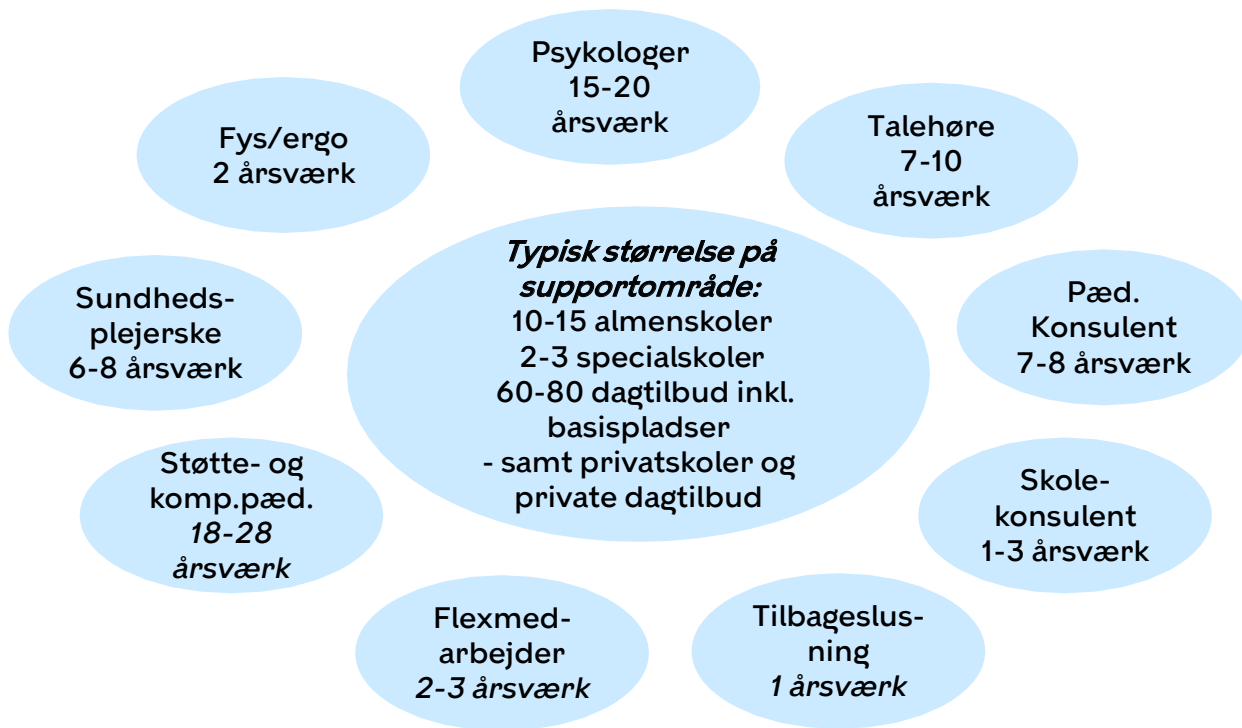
Psykologer
15-20
årsværk

Fys/ergo
2 årsværk

Talehøre
7-10
årsværk

*Typisk størrelse på supportområde:*
10-15 almenskoler
2-3 specialskoler
60-80 dagtilbud inkl. basispladser
- samt privatskoler og private dagtilbud

Sundhedsplejerske
6-8 årsværk

Pæd. Konsulent
7-8 årsværk

Støtte- og komp.pæd.
*18-28 årsværk*

Skolekonsulent
1-3 årsværk

Flexmedarbejder
*2-3 årsværk*

Tilbageslusning
*1 årsværk*